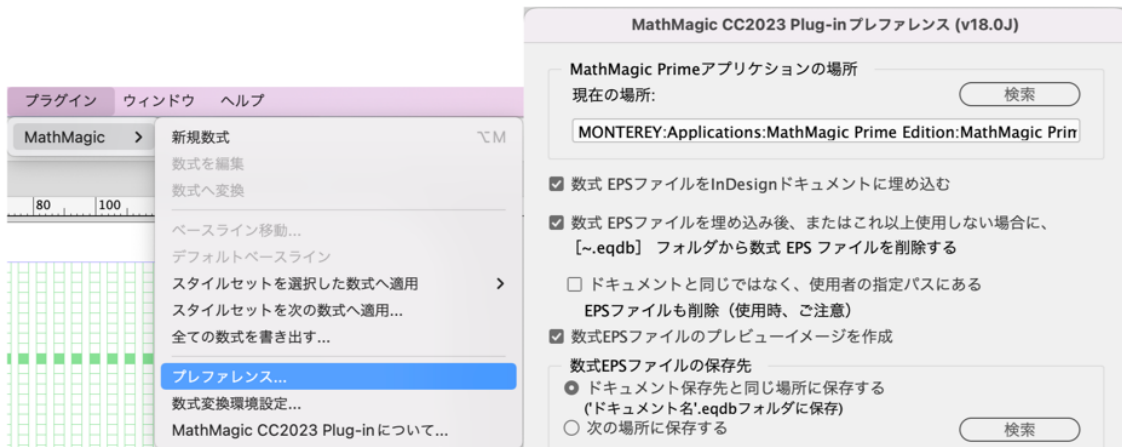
プラグイン　ウィンドウ　ヘルプ

MathMagic >

80　100

新規数式　⌥M
数式を編集
数式へ変換
ベースライン移動...
デフォルトベースライン
スタイルセットを選択した数式へ適用 >
スタイルセットを次の数式へ適用...
全ての数式を書き出す...
プレファレンス...
数式変換環境設定...
MathMagic CC2023 Plug-inについて...

MathMagic CC2023 Plug-inプレファレンス (v18.0J)

MathMagic Primeアプリケーションの場所
現在の場所:
検索
MONTEREY:Applications:MathMagic Prime Edition:MathMagic Prim

☑ 数式 EPSファイルをInDesignドキュメントに埋め込む
☑ 数式 EPSファイルを埋め込み後、またはこれ以上使用しない場合に、［~.eqdb］ フォルダから数式 EPS ファイルを削除する
☐ ドキュメントと同じではなく、使用者の指定パスにあるEPSファイルも削除（使用時、ご注意）
☑ 数式EPSファイルのプレビューイメージを作成

数式EPSファイルの保存先
◉ ドキュメント保存先と同じ場所に保存する
('ドキュメント名'.eqdbフォルダに保存)
○ 次の場所に保存する
検索